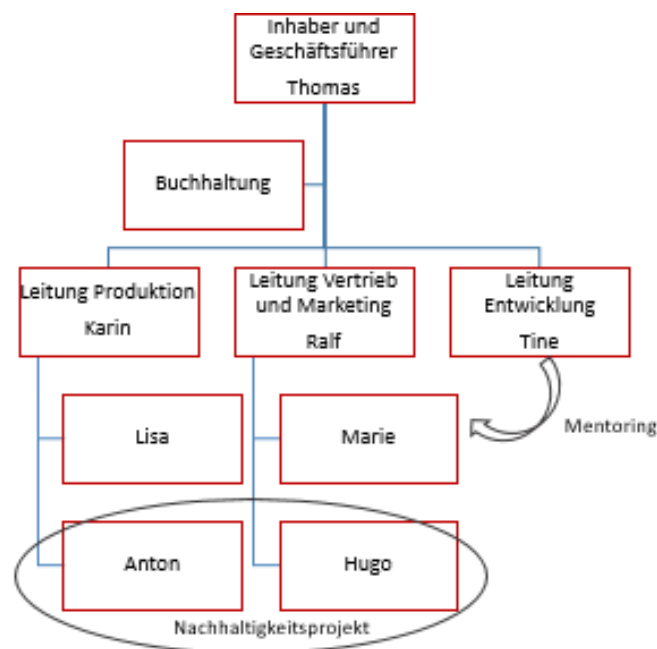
Inhaber und Geschäftsführer

Thomas

Buchhaltung

Leitung Produktion

Karin

Leitung Vertrieb und Marketing

Ralf

Leitung Entwicklung

Tine

Lisa

Marie

Mentoring

Anton

Hugo

Nachhaltigkeitsprojekt